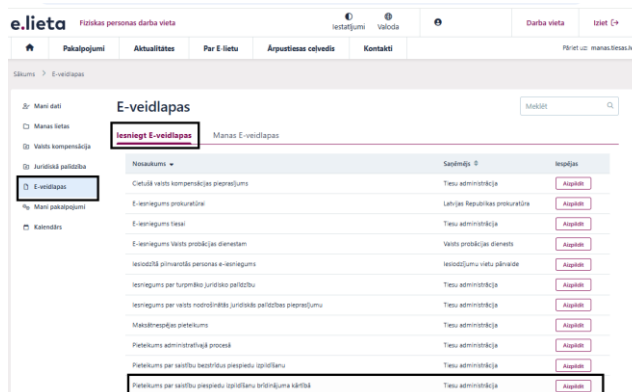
e.lieta Fiziskas personas darba vieta

Iestatījumi Valoda

Darba vieta Iziet

Pakalpojumi Aktualitātes Par E-lietu Ārpustiesas ceļvedis Kontakti

Pāriet uz: manas.tiesas.lv

Sākums > E-veidlapas

Mani dati
Manas lietas
Valsts kompensācija
Juridiskā palīdzība
E-veidlapas
Mani pakalpojumi
Kalendārs

E-veidlapas

Meklēt

Iesniegt E-veidlapas Manas E-veidlapas

| Nosaukums | Saņēmējs | Iespējas |
|---|---|---|
| Cietušā valsts kompensācijas pieprasījums | Tiesu administrācija | Aizpildīt |
| E-iesniegums prokuratūrai | Latvijas Republikas prokuratūra | Aizpildīt |
| E-iesniegums tiesai | Tiesu administrācija | Aizpildīt |
| E-iesniegums Valsts probācijas dienestam | Valsts probācijas dienests | Aizpildīt |
| Ieslodzītā pilnvarotās personas e-iesniegums | Ieslodzījumu vietu pārvalde | Aizpildīt |
| Iesniegums par turpmāko juridisko palīdzību | Tiesu administrācija | Aizpildīt |
| Iesniegums par valsts nodrošinātās juridiskās palīdzības pieprasījumu | Tiesu administrācija | Aizpildīt |
| Maksātnespējas pieteikums | Tiesu administrācija | Aizpildīt |
| Pieteikums administratīvajā procesā | Tiesu administrācija | Aizpildīt |
| Pieteikums par saistību bezstrīdus piespiedu izpildīšanu | Tiesu administrācija | Aizpildīt |
| Pieteikums par saistību piespiedu izpildīšanu brīdinājuma kārtībā | Tiesu administrācija | Aizpildīt |